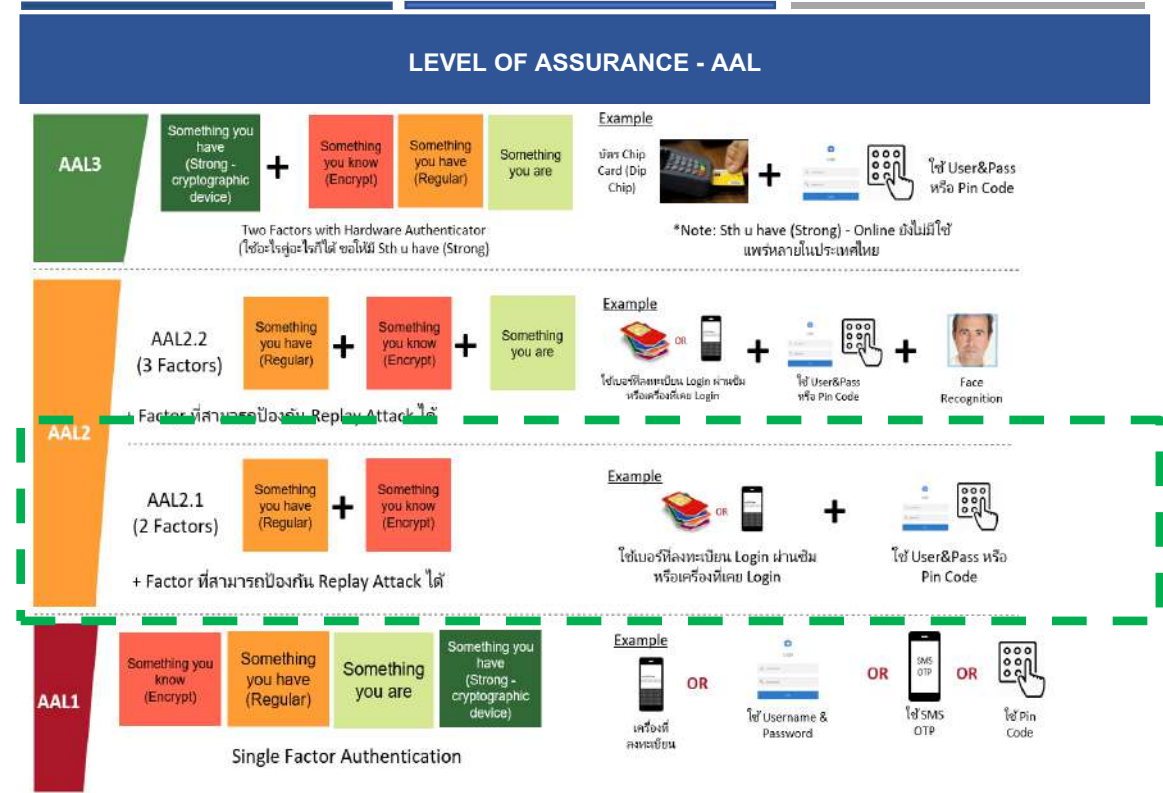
LEVEL OF ASSURANCE - AAL

AAL3

Something you have (Strong - cryptographic device) + Something you know (Encrypt) Something you have (Regular) Something you are

Two Factors with Hardware Authenticator (ใช้อะไรคู่อะไรก็ได้ ขอให้มี Sth u have (Strong)

Example

บัตร Chip Card (Dip Chip) + ใช้ User&Pass หรือ Pin Code

*Note: Sth u have (Strong) - Online ยังไม่มีใช้แพร่หลายในประเทศไทย

AAL2

AAL2.2 (3 Factors) Something you have (Regular) + Something you know (Encrypt) + Something you are

+ Factor ที่สามารถป้องกัน Replay Attack ได้

Example

OR ใช้เบอร์ที่ลงทะเบียน Login ผ่านซิม หรือเครื่องที่เคย Login + ใช้ User&Pass หรือ Pin Code + Face Recognition

AAL2.1 (2 Factors) Something you have (Regular) + Something you know (Encrypt)

+ Factor ที่สามารถป้องกัน Replay Attack ได้

Example

OR ใช้เบอร์ที่ลงทะเบียน Login ผ่านซิม หรือเครื่องที่เคย Login + ใช้ User&Pass หรือ Pin Code

AAL1

Something you know (Encrypt) Something you have (Regular) Something you are Something you have (Strong - cryptographic device)

Single Factor Authentication

Example

เครื่องที่ลงทะเบียน OR ใช้ Username & Password OR SMS OTP ใช้ SMS OTP OR ใช้ Pin Code